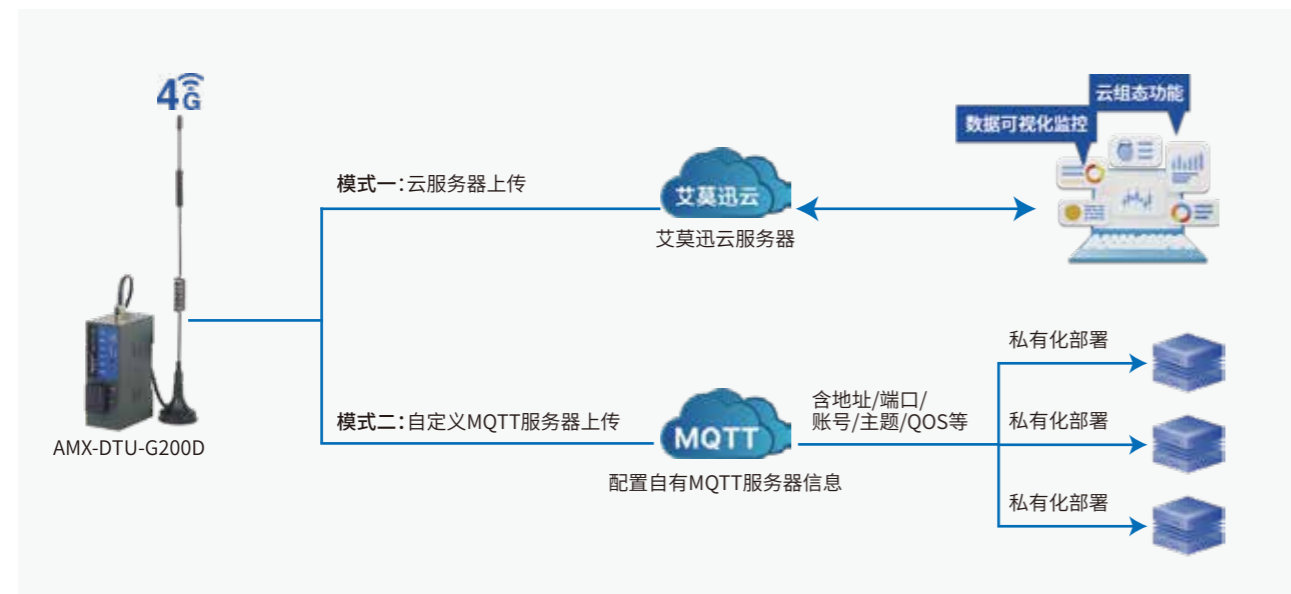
4G

模式一:云服务器上传

艾莫迅云

艾莫迅云服务器

云组态功能

数据可视化监控

AMX-DTU-G200D

模式二:自定义MQTT服务器上传

MQTT

配置自有MQTT服务器信息

含地址/端口/
账号/主题/QOS等

私有化部署

私有化部署

私有化部署